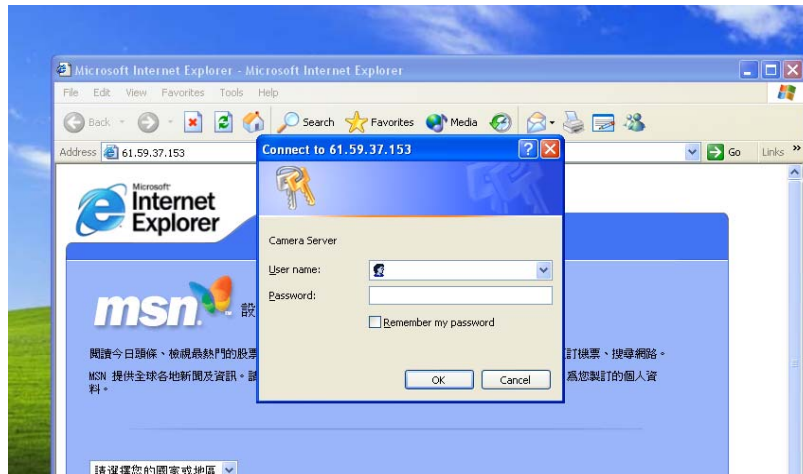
Microsoft Internet Explorer - Microsoft Internet Explorer

File Edit View Favorites Tools Help

Back Search Favorites Media

Address 61.59.37.153

Go Links »

Microsoft Internet Explorer

msn 設

閱讀今日頭條、檢視最熱門的股票 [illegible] 訂機票、搜尋網路。

MSN 提供全球各地新聞及資訊。請 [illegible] 為您製訂的個人資料。

請選擇您的國家或地區

Connect to 61.59.37.153

Camera Server

User name:

Password:

Remember my password

OK Cancel